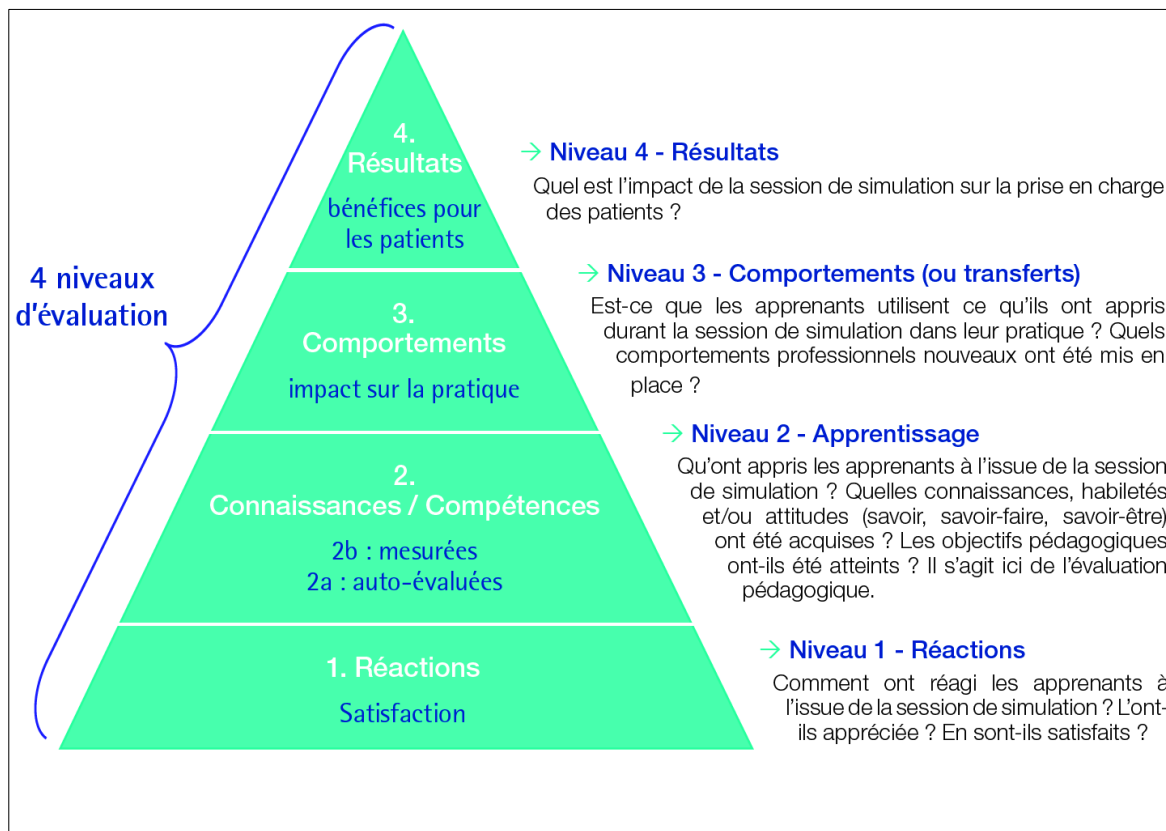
4 niveaux d'évaluation

4.
Résultats
bénéfices pour les patients

3.
Comportements
impact sur la pratique

2.
Connaissances / Compétences
2b : mesurées
2a : auto-évaluées

1. Réactions
Satisfaction

→ Niveau 4 - Résultats
Quel est l'impact de la session de simulation sur la prise en charge des patients ?

→ Niveau 3 - Comportements (ou transferts)
Est-ce que les apprenants utilisent ce qu'ils ont appris durant la session de simulation dans leur pratique ? Quels comportements professionnels nouveaux ont été mis en place ?

→ Niveau 2 - Apprentissage
Qu'ont appris les apprenants à l'issue de la session de simulation ? Quelles connaissances, habiletés et/ou attitudes (savoir, savoir-faire, savoir-être) ont été acquises ? Les objectifs pédagogiques ont-ils été atteints ? Il s'agit ici de l'évaluation pédagogique.

→ Niveau 1 - Réactions
Comment ont réagi les apprenants à l'issue de la session de simulation ? L'ont-ils appréciée ? En sont-ils satisfaits ?